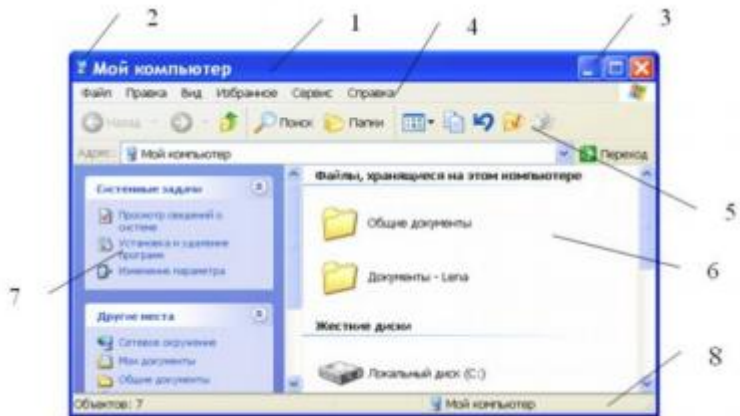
2
1
4
3
Мой компьютер
Файл Правка Вид Избранное Сервис Справка
Назад Поиск Папки
Адрес: Мой компьютер
Переход
Системные задачи
Просмотр сведений о системе
Установка и удаление программ
Изменение параметра
Другие места
Сетевое окружение
Мои документы
Общие документы
Файлы, хранящиеся на этом компьютере
Общие документы
Документы - Lena
Жесткие диски
Локальный диск (C:)
5
6
7
8
Объектов: 7
Мой компьютер